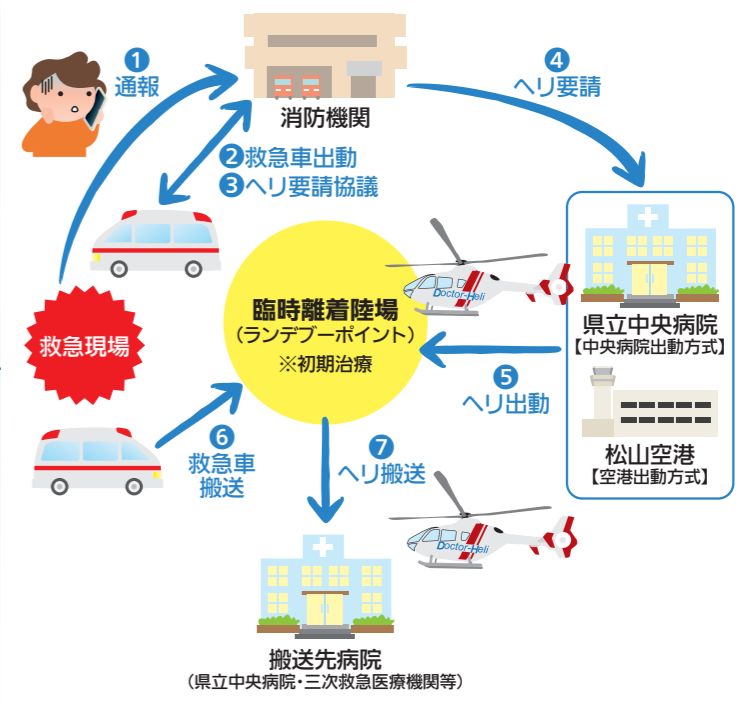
1 通報

消防機関

4 ヘリ要請

2 救急車出動
3 ヘリ要請協議

県立中央病院
【中央病院出動方式】

救急現場

臨時離着陸場
（ランデブーポイント）
※初期治療

Doctor-Heli

5 ヘリ出動

松山空港
【空港出動方式】

6 救急車搬送

7 ヘリ搬送

Doctor-Heli

搬送先病院
（県立中央病院・三次救急医療機関等）